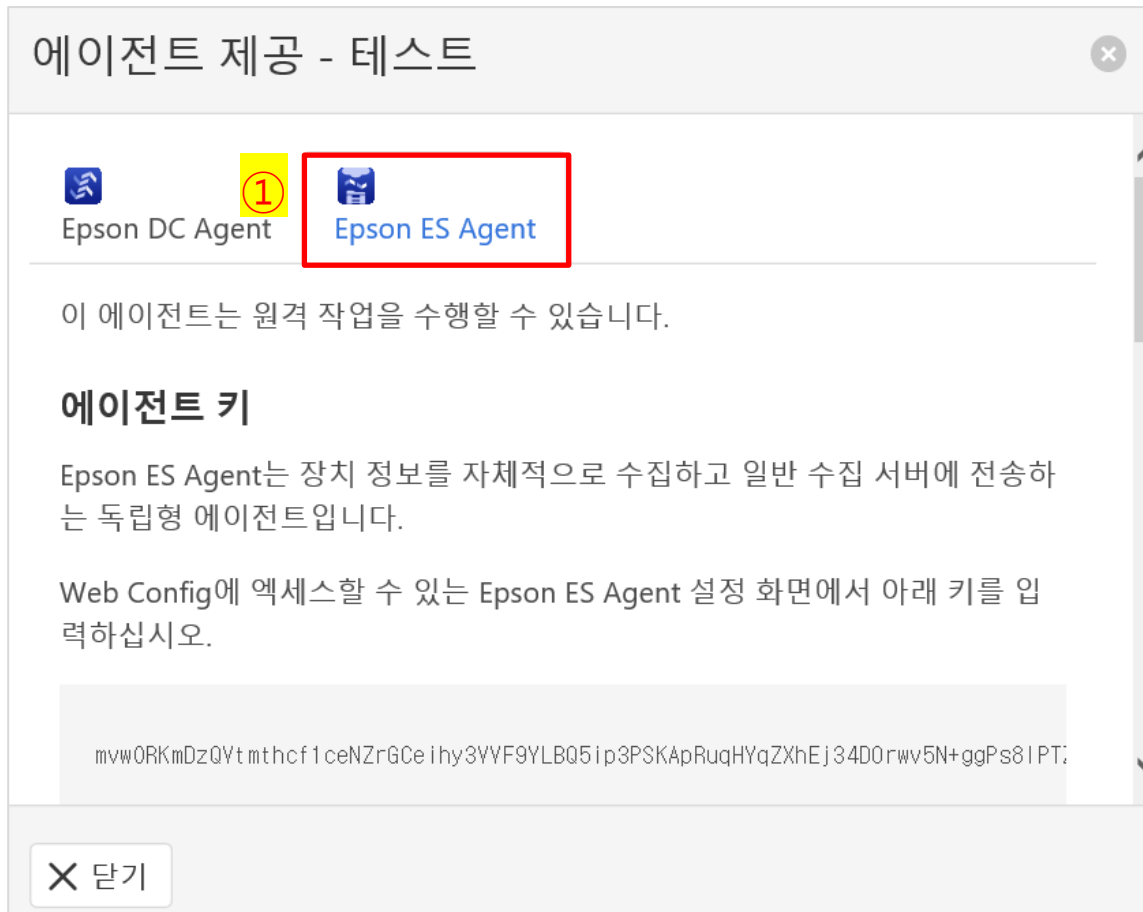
에이전트 제공 - 테스트

Epson DC Agent ① Epson ES Agent

이 에이전트는 원격 작업을 수행할 수 있습니다.

에이전트 키

Epson ES Agent는 장치 정보를 자체적으로 수집하고 일반 수집 서버에 전송하는 독립형 에이전트입니다.

Web Config에 엑세스할 수 있는 Epson ES Agent 설정 화면에서 아래 키를 입력하십시오.

mvw0RKmDzQVtmthcf1ceNZrGCeihy3VVF9YLBQ5ip3PSKApRuqHYqZXhEj34D0rwv5N+ggPs8lPT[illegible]

닫기